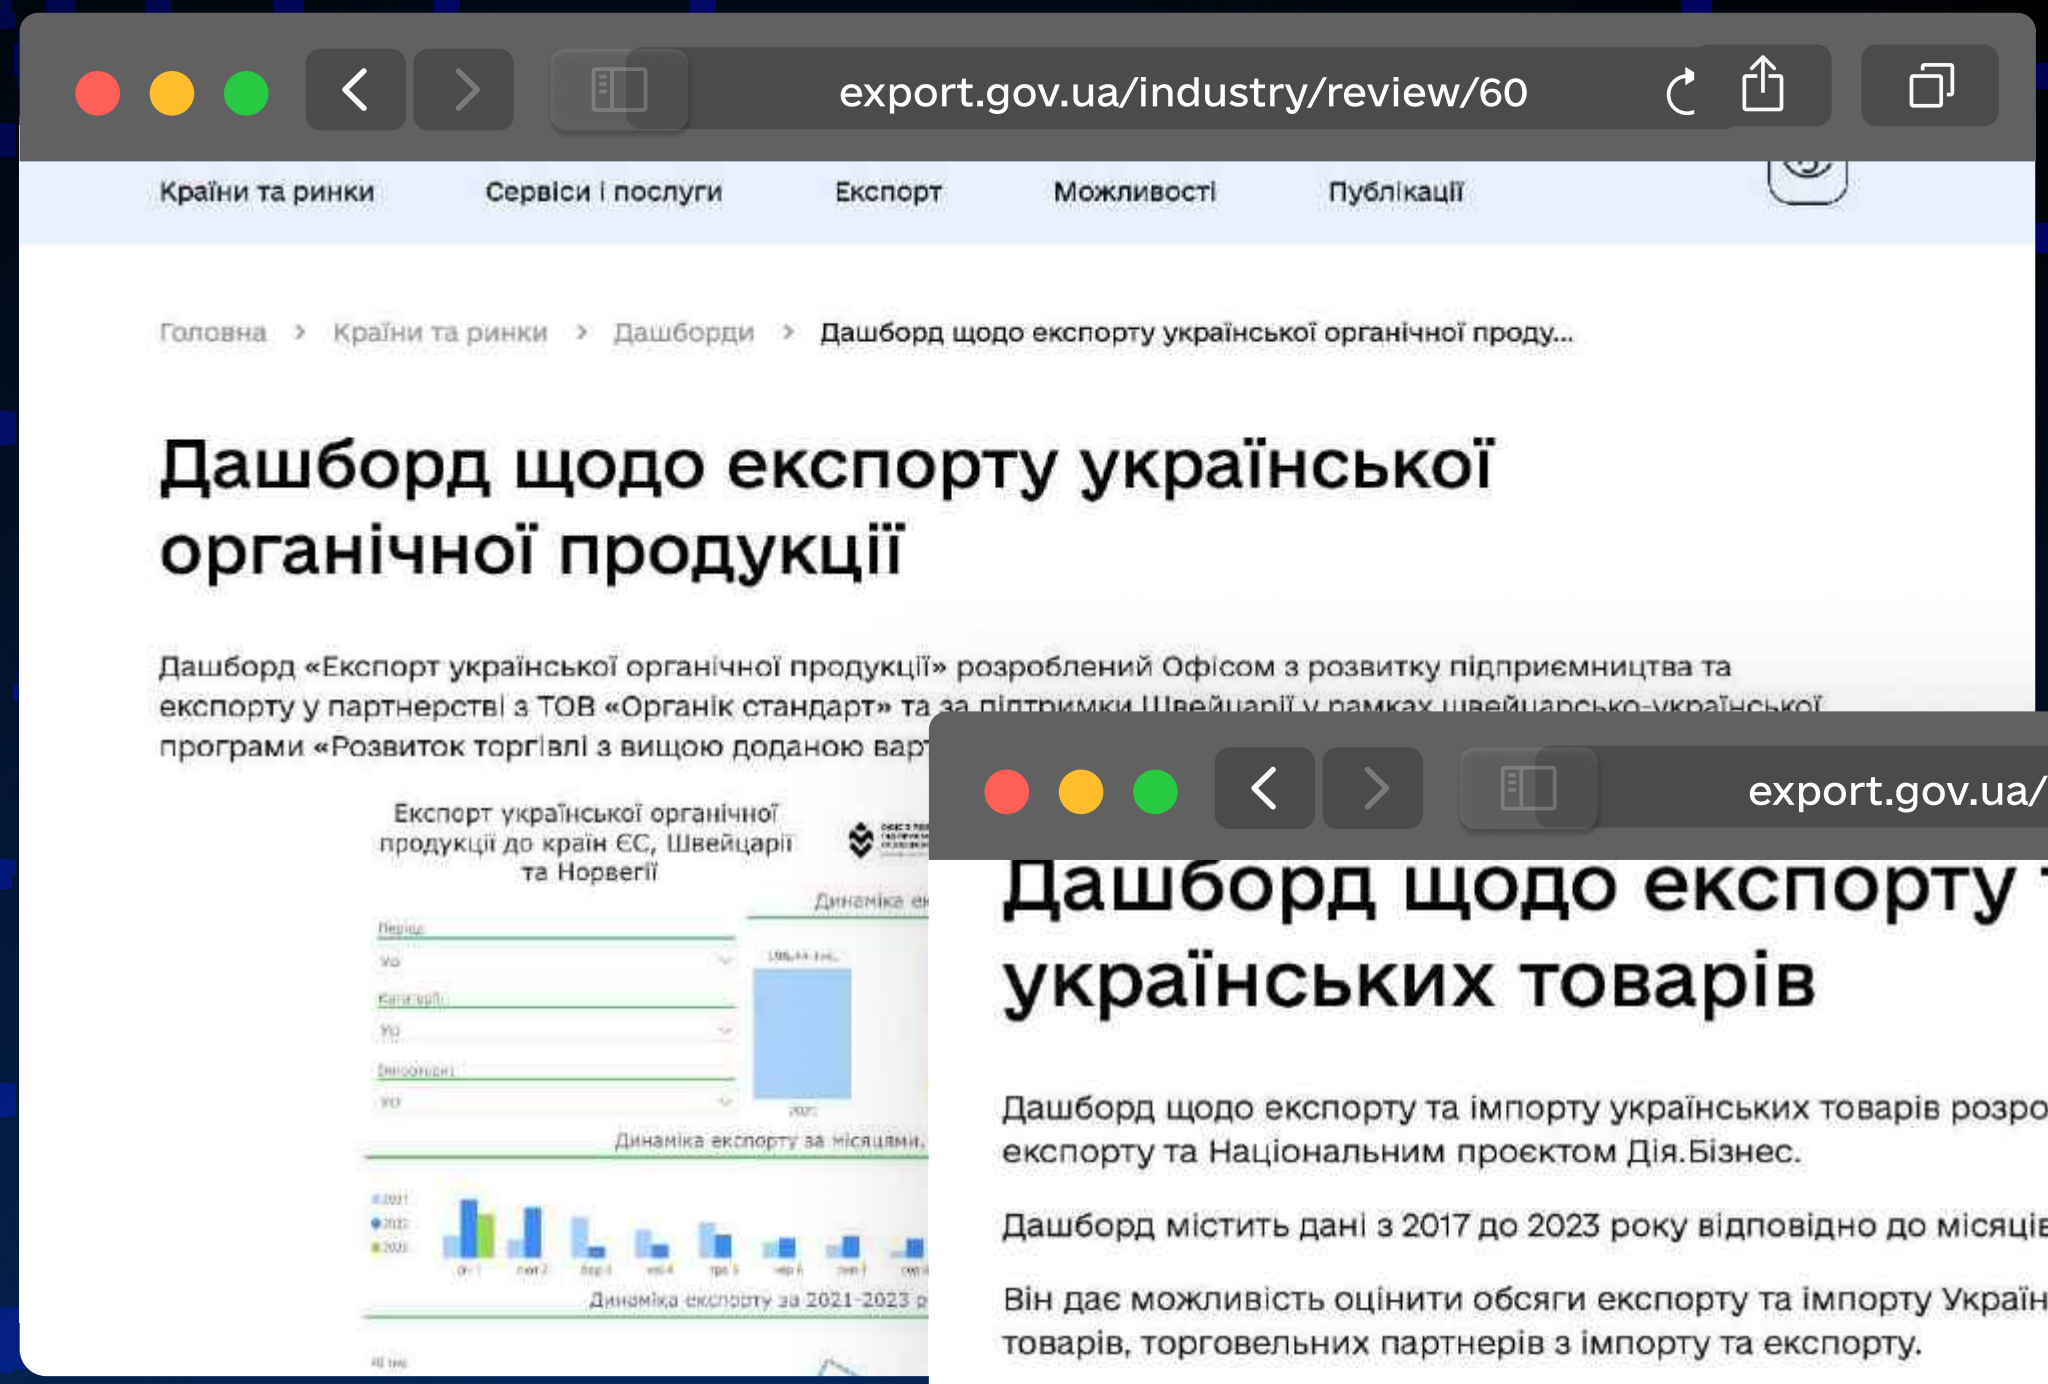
export.gov.ua/industry/review/60

Країни та ринки Сервіси і послуги Експорт Можливості Публікації

Головна › Країни та ринки › Дашборди › Дашборд щодо експорту української органічної проду...

Дашборд щодо експорту української органічної продукції

Дашборд «Експорт української органічної продукції» розроблений Офісом з розвитку підприємництва та експорту у партнерстві з ТОВ «Органік стандарт» та за підтримки Швейцарії у рамках швейцарсько-української програми «Розвиток торгівлі з вищою доданою вар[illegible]

Експорт української органічної продукції до країн ЄС, Швейцарії та Норвегії

Динаміка ек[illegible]

Період
Усі
Категорії
Усі
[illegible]
Усі

2021

Динаміка експорту за місяцями,

2021
2022
2023

Динаміка експорту за 2021-2023 р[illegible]

export.gov.ua/

Дашборд щодо експорту українських товарів

Дашборд щодо експорту та імпорту українських товарів розро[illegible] експорту та Національним проєктом Дія.Бізнес.

Дашборд містить дані з 2017 до 2023 року відповідно до місяці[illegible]

Він дає можливість оцінити обсяги експорту та імпорту Украї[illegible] товарів, торговельних партнерів з імпорту та експорту.